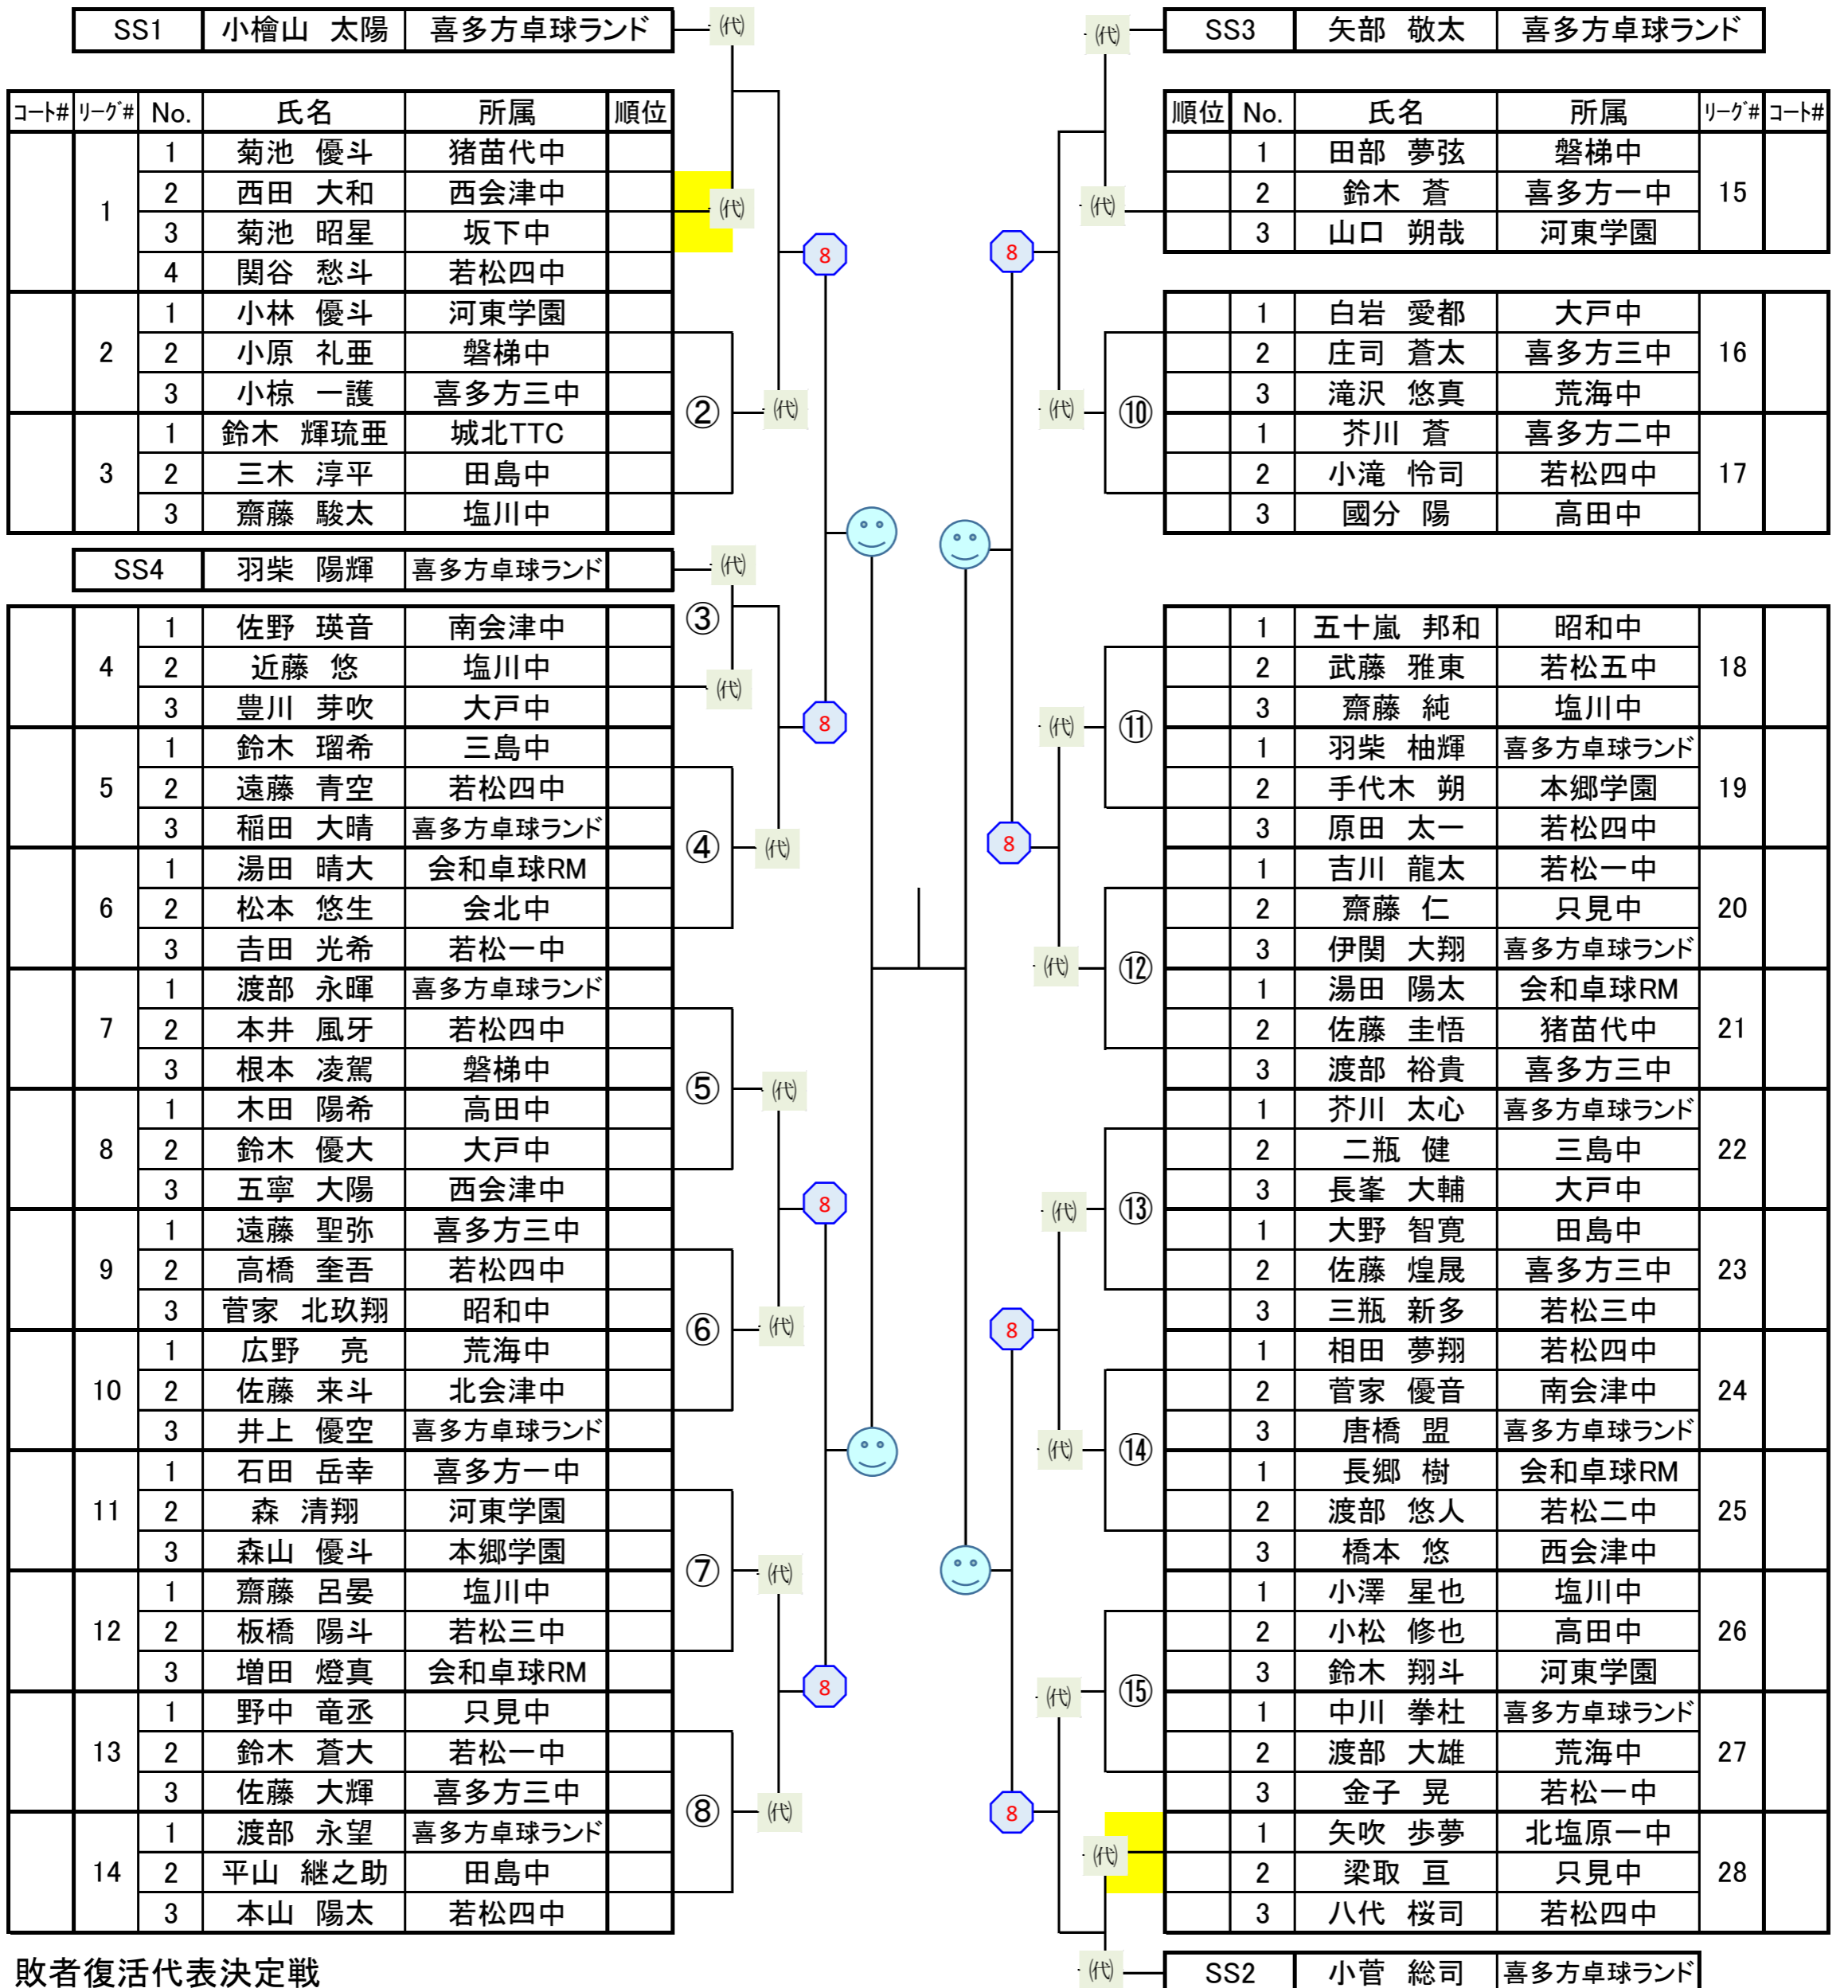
| SS1 | 小檜山　太陽 | 喜多方卓球ランド |
|---|---|---|

| コート# | リーグ# | No. | 氏名 | 所属 | 順位 |
|---|---|---|---|---|---|
| | 1 | 1 | 菊池　優斗 | 猪苗代中 | |
| | | 2 | 西田　大和 | 西会津中 | |
| | | 3 | 菊池　昭星 | 坂下中 | |
| | | 4 | 関谷　愁斗 | 若松四中 | |
| | 2 | 1 | 小林　優斗 | 河東学園 | |
| | | 2 | 小原　礼亜 | 磐梯中 | |
| | | 3 | 小椋　一護 | 喜多方三中 | |
| | 3 | 1 | 鈴木　輝琉亜 | 城北TTC | |
| | | 2 | 三木　淳平 | 田島中 | |
| | | 3 | 齋藤　駿太 | 塩川中 | |

| SS4 | 羽柴　陽輝 | 喜多方卓球ランド | |
|---|---|---|---|

| | リーグ# | No. | 氏名 | 所属 | |
|---|---|---|---|---|---|
| | 4 | 1 | 佐野　瑛音 | 南会津中 | |
| | | 2 | 近藤　悠 | 塩川中 | |
| | | 3 | 豊川　芽吹 | 大戸中 | |
| | 5 | 1 | 鈴木　瑠希 | 三島中 | |
| | | 2 | 遠藤　青空 | 若松四中 | |
| | | 3 | 稲田　大晴 | 喜多方卓球ランド | |
| | 6 | 1 | 湯田　晴大 | 会和卓球RM | |
| | | 2 | 松本　悠生 | 会北中 | |
| | | 3 | 吉田　光希 | 若松一中 | |
| | 7 | 1 | 渡部　永暉 | 喜多方卓球ランド | |
| | | 2 | 本井　風牙 | 若松四中 | |
| | | 3 | 根本　凌駕 | 磐梯中 | |
| | 8 | 1 | 木田　陽希 | 高田中 | |
| | | 2 | 鈴木　優大 | 大戸中 | |
| | | 3 | 五寧　大陽 | 西会津中 | |
| | 9 | 1 | 遠藤　聖弥 | 喜多方三中 | |
| | | 2 | 高橋　奎吾 | 若松四中 | |
| | | 3 | 菅家　北玖翔 | 昭和中 | |
| | 10 | 1 | 広野　亮 | 荒海中 | |
| | | 2 | 佐藤　来斗 | 北会津中 | |
| | | 3 | 井上　優空 | 喜多方卓球ランド | |
| | 11 | 1 | 石田　岳幸 | 喜多方一中 | |
| | | 2 | 森　清翔 | 河東学園 | |
| | | 3 | 森山　優斗 | 本郷学園 | |
| | 12 | 1 | 齋藤　呂晏 | 塩川中 | |
| | | 2 | 板橋　陽斗 | 若松三中 | |
| | | 3 | 増田　燈真 | 会和卓球RM | |
| | 13 | 1 | 野中　竜丞 | 只見中 | |
| | | 2 | 鈴木　蒼大 | 若松一中 | |
| | | 3 | 佐藤　大輝 | 喜多方三中 | |
| | 14 | 1 | 渡部　永望 | 喜多方卓球ランド | |
| | | 2 | 平山　継之助 | 田島中 | |
| | | 3 | 本山　陽太 | 若松四中 | |

敗者復活代表決定戦

| SS3 | 矢部　敬太 | 喜多方卓球ランド |
|---|---|---|

| 順位 | No. | 氏名 | 所属 | リーグ# | コート# |
|---|---|---|---|---|---|
| | 1 | 田部　夢弦 | 磐梯中 | 15 | |
| | 2 | 鈴木　蒼 | 喜多方一中 | | |
| | 3 | 山口　朔哉 | 河東学園 | | |
| | 1 | 白岩　愛都 | 大戸中 | 16 | |
| | 2 | 庄司　蒼太 | 喜多方三中 | | |
| | 3 | 滝沢　悠真 | 荒海中 | | |
| | 1 | 芥川　蒼 | 喜多方二中 | 17 | |
| | 2 | 小滝　怜司 | 若松四中 | | |
| | 3 | 國分　陽 | 高田中 | | |
| | 1 | 五十嵐　邦和 | 昭和中 | 18 | |
| | 2 | 武藤　雅東 | 若松五中 | | |
| | 3 | 齋藤　純 | 塩川中 | | |
| | 1 | 羽柴　柚輝 | 喜多方卓球ランド | 19 | |
| | 2 | 手代木　朔 | 本郷学園 | | |
| | 3 | 原田　太一 | 若松四中 | | |
| | 1 | 吉川　龍太 | 若松一中 | 20 | |
| | 2 | 齋藤　仁 | 只見中 | | |
| | 3 | 伊関　大翔 | 喜多方卓球ランド | | |
| | 1 | 湯田　陽太 | 会和卓球RM | 21 | |
| | 2 | 佐藤　圭悟 | 猪苗代中 | | |
| | 3 | 渡部　裕貴 | 喜多方三中 | | |
| | 1 | 芥川　太心 | 喜多方卓球ランド | 22 | |
| | 2 | 二瓶　健 | 三島中 | | |
| | 3 | 長峯　大輔 | 大戸中 | | |
| | 1 | 大野　智寛 | 田島中 | 23 | |
| | 2 | 佐藤　煌晟 | 喜多方三中 | | |
| | 3 | 三瓶　新多 | 若松三中 | | |
| | 1 | 相田　夢翔 | 若松四中 | 24 | |
| | 2 | 菅家　優音 | 南会津中 | | |
| | 3 | 唐橋　盟 | 喜多方卓球ランド | | |
| | 1 | 長郷　樹 | 会和卓球RM | 25 | |
| | 2 | 渡部　悠人 | 若松二中 | | |
| | 3 | 橋本　悠 | 西会津中 | | |
| | 1 | 小澤　星也 | 塩川中 | 26 | |
| | 2 | 小松　修也 | 高田中 | | |
| | 3 | 鈴木　翔斗 | 河東学園 | | |
| | 1 | 中川　拳杜 | 喜多方卓球ランド | 27 | |
| | 2 | 渡部　大雄 | 荒海中 | | |
| | 3 | 金子　晃 | 若松一中 | | |
| | 1 | 矢吹　歩夢 | 北塩原一中 | 28 | |
| | 2 | 梁取　亘 | 只見中 | | |
| | 3 | 八代　桜司 | 若松四中 | | |

| SS2 | 小菅　総司 | 喜多方卓球ランド |
|---|---|---|

㈹ ㈹ ㈹ ㈹ ㈹ ㈹ ㈹ ㈹ ㈹ ㈹
② ③ ④ ⑤ ⑥ ⑦ ⑧ ⑩ ⑪ ⑫ ⑬ ⑭ ⑮
8 8 8 8 8 8 8 8